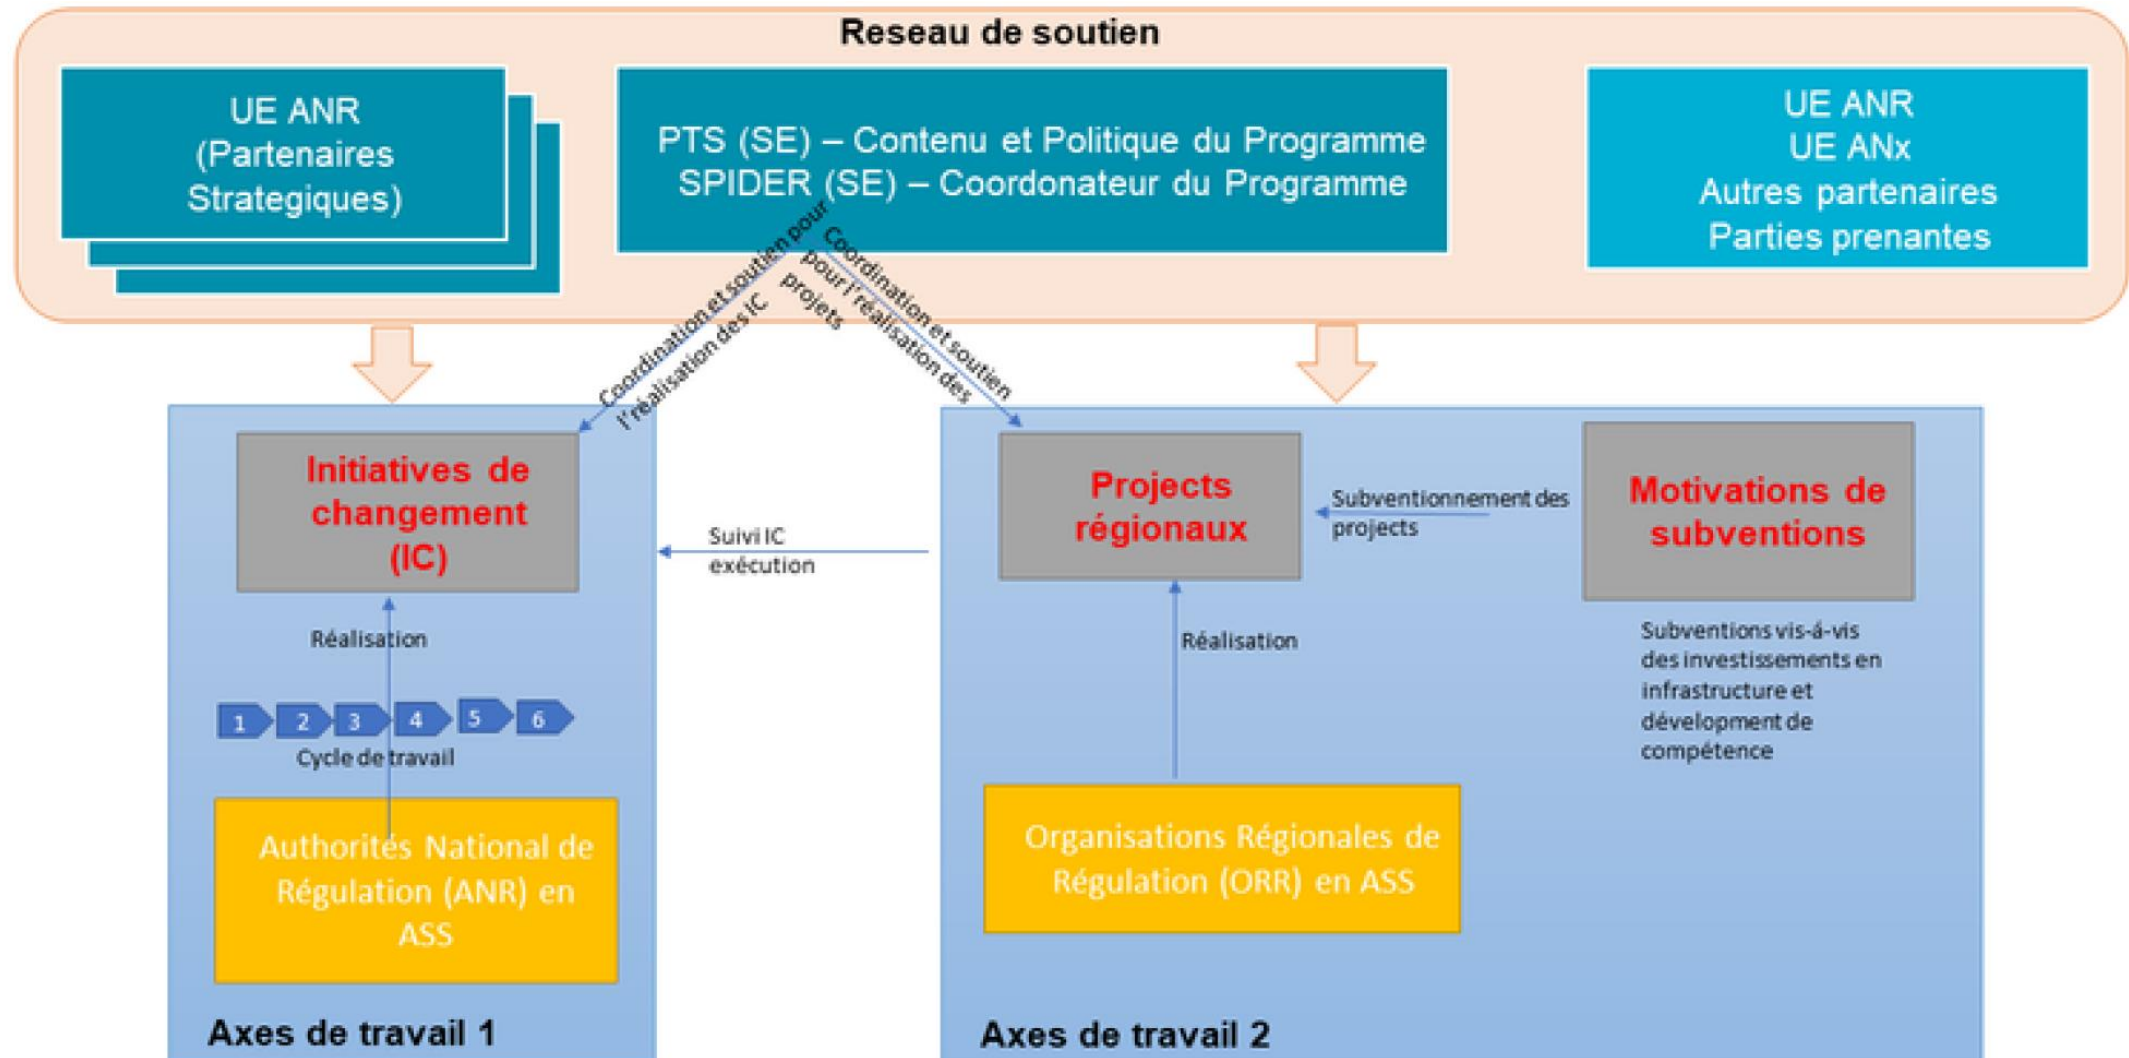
Reseau de soutien

UE ANR (Partenaires Strategiques)

PTS (SE) – Contenu et Politique du Programme
SPIDER (SE) – Coordonateur du Programme

UE ANR
UE ANx
Autres partenaires
Parties prenantes

Coordination et soutien pour l'réalisation des IC

Coordination et soutien pour l'réalisation des projets

Initiatives de changement (IC)

Suivi IC exécution

Projects régionaux

Subventionnement des projects

Motivations de subventions

Subventions vis-á-vis des investissements en infrastructure et dévelopment de compétence

Réalisation

1 2 3 4 5 6

Cycle de travail

Réalisation

Authorités National de Régulation (ANR) en ASS

Organisations Régionales de Régulation (ORR) en ASS

Axes de travail 1

Axes de travail 2